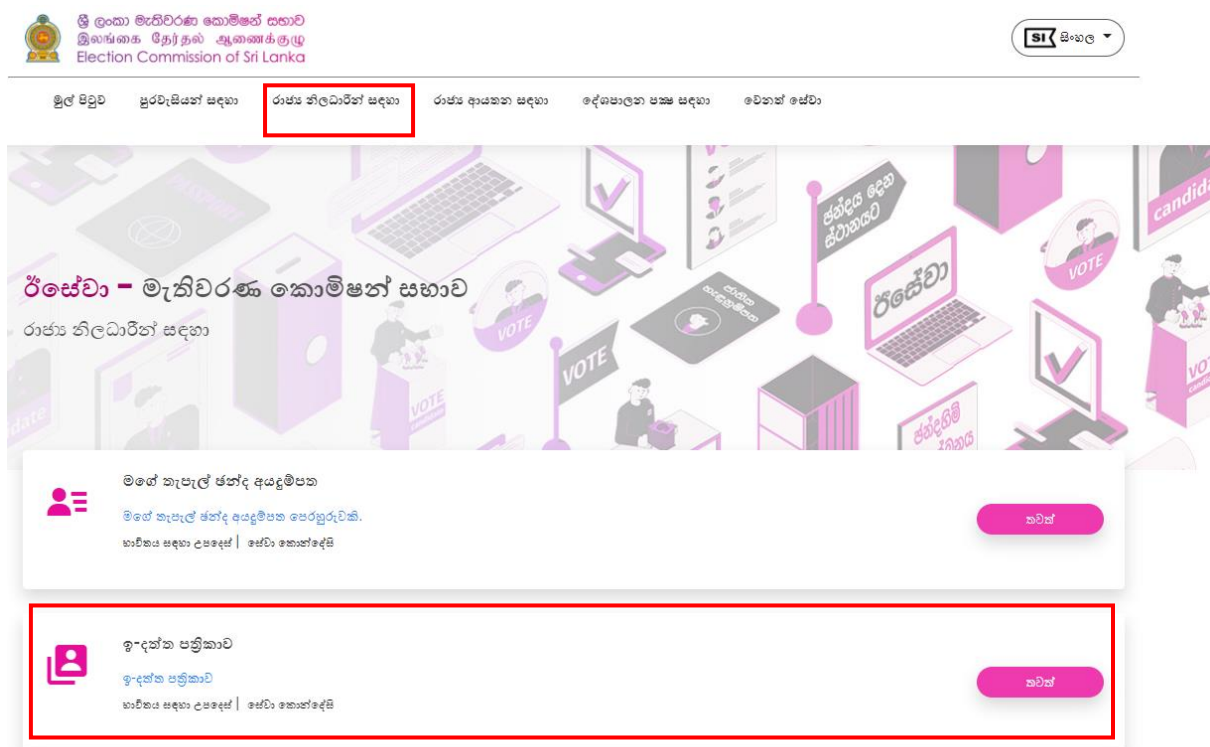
ශ්‍රී ලංකා මැතිවරණ කොමිෂන් සභාව
இலங்கை தேர்தல் ஆணைக்குழு
Election Commission of Sri Lanka

SI සිංහල

මුල් පිටුව | පුරවැසියන් සඳහා | රාජ්‍ය නිලධාරීන් සඳහා | රාජ්‍ය ආයතන සඳහා | දේශපාලන පක්ෂ සඳහා | වෙනත් සේවා

PASSPORT

ඡන්දය දෙන ස්ථානයට

candidate

VOTE

ඊසේවා

ජාතික හැඳුනුම්පත

ඊසේවා - මැතිවරණ කොමිෂන් සභාව
රාජ්‍ය නිලධාරීන් සඳහා

ඡන්දහිමි නාමලේඛනය

මගේ තැපැල් ඡන්ද අයදුම්පත
මගේ තැපැල් ඡන්ද අයදුම්පත පෙරහුරුවකි.
භාවිතය සඳහා උපදෙස් | සේවා කොන්දේසි
තවත්

ඉ-දත්ත පත්‍රිකාව
ඉ-දත්ත පත්‍රිකාව
භාවිතය සඳහා උපදෙස් | සේවා කොන්දේසි
තවත්